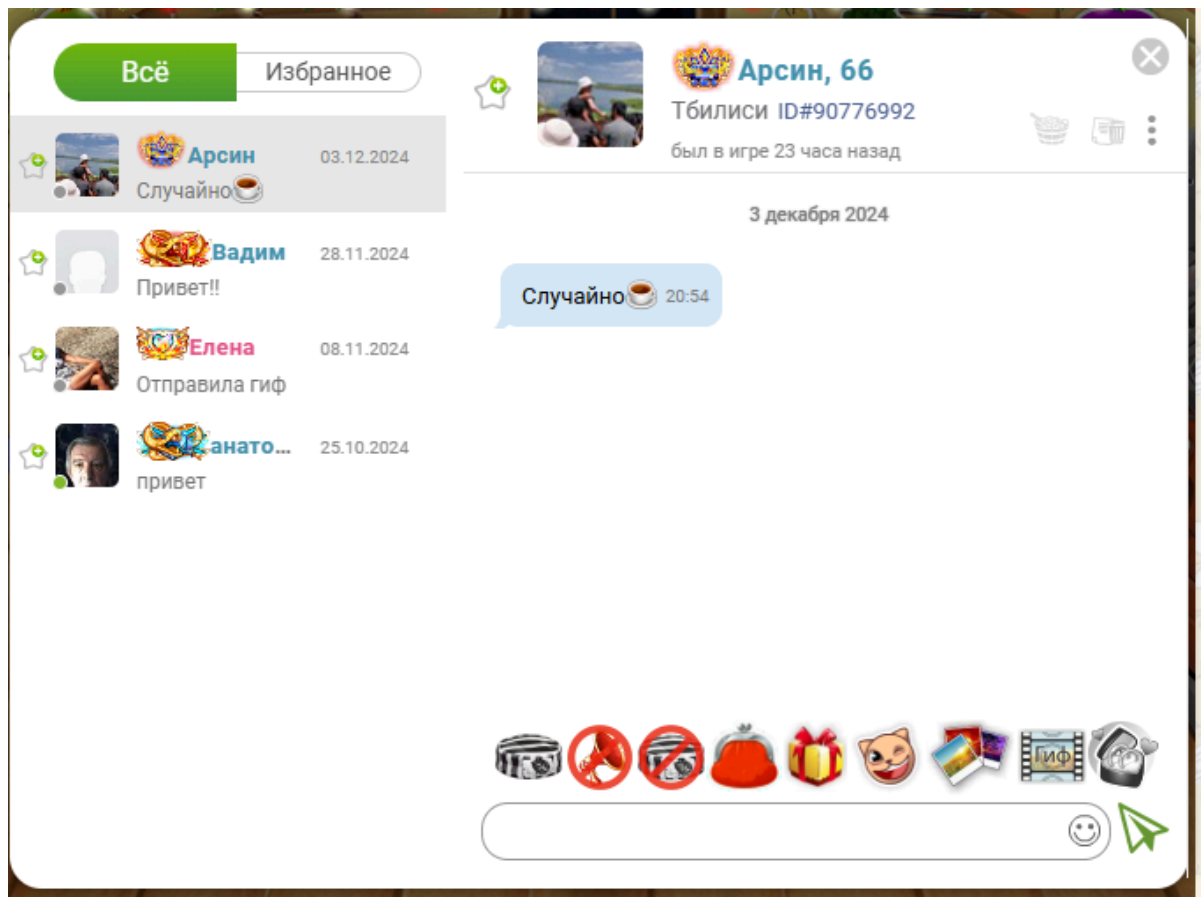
Всё
Избранное

Арсин 03.12.2024
Случайно

Вадим 28.11.2024
Привет!!

Елена 08.11.2024
Отправила гиф

анато... 25.10.2024
привет

Арсин, 66
Тбилиси ID#90776992
был в игре 23 часа назад

3 декабря 2024

Случайно 20:54

Гиф